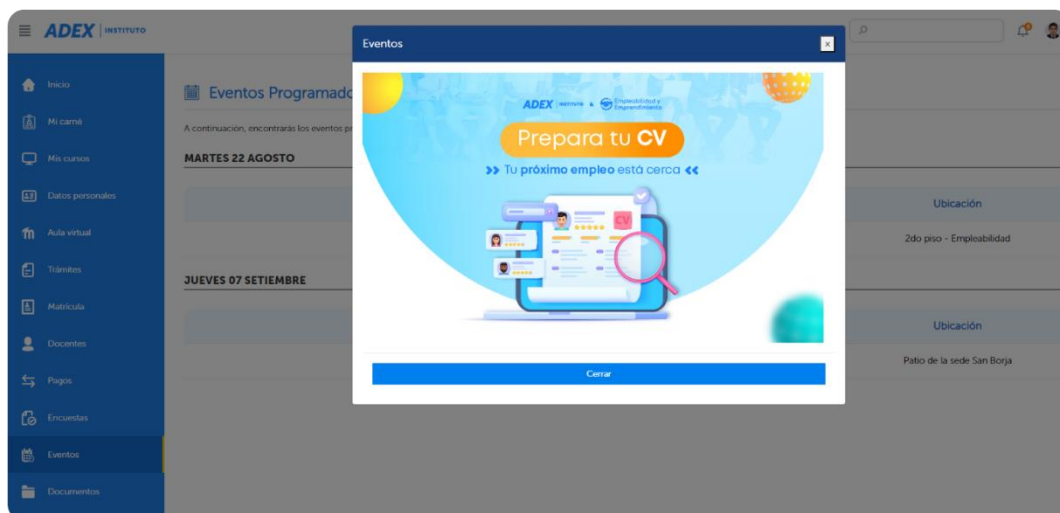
ADEX | INSTITUTO

Inicio
Mi carné
Mis cursos
Datos personales
Aula virtual
Trámites
Matrícula
Docentes
Pagos
Encuestas
Eventos
Documentos

Eventos Programado

A continuación, encontrarás los eventos p

MARTES 22 AGOSTO

Ubicación

2do piso - Empleabilidad

JUEVES 07 SETIEMBRE

Ubicación

Patio de la sede San Borja

Eventos

×

ADEX | INSTITUTO & Empleabilidad y Emprendimiento

Prepara tu CV

>> Tu próximo empleo está cerca <<

CV

Cerrar